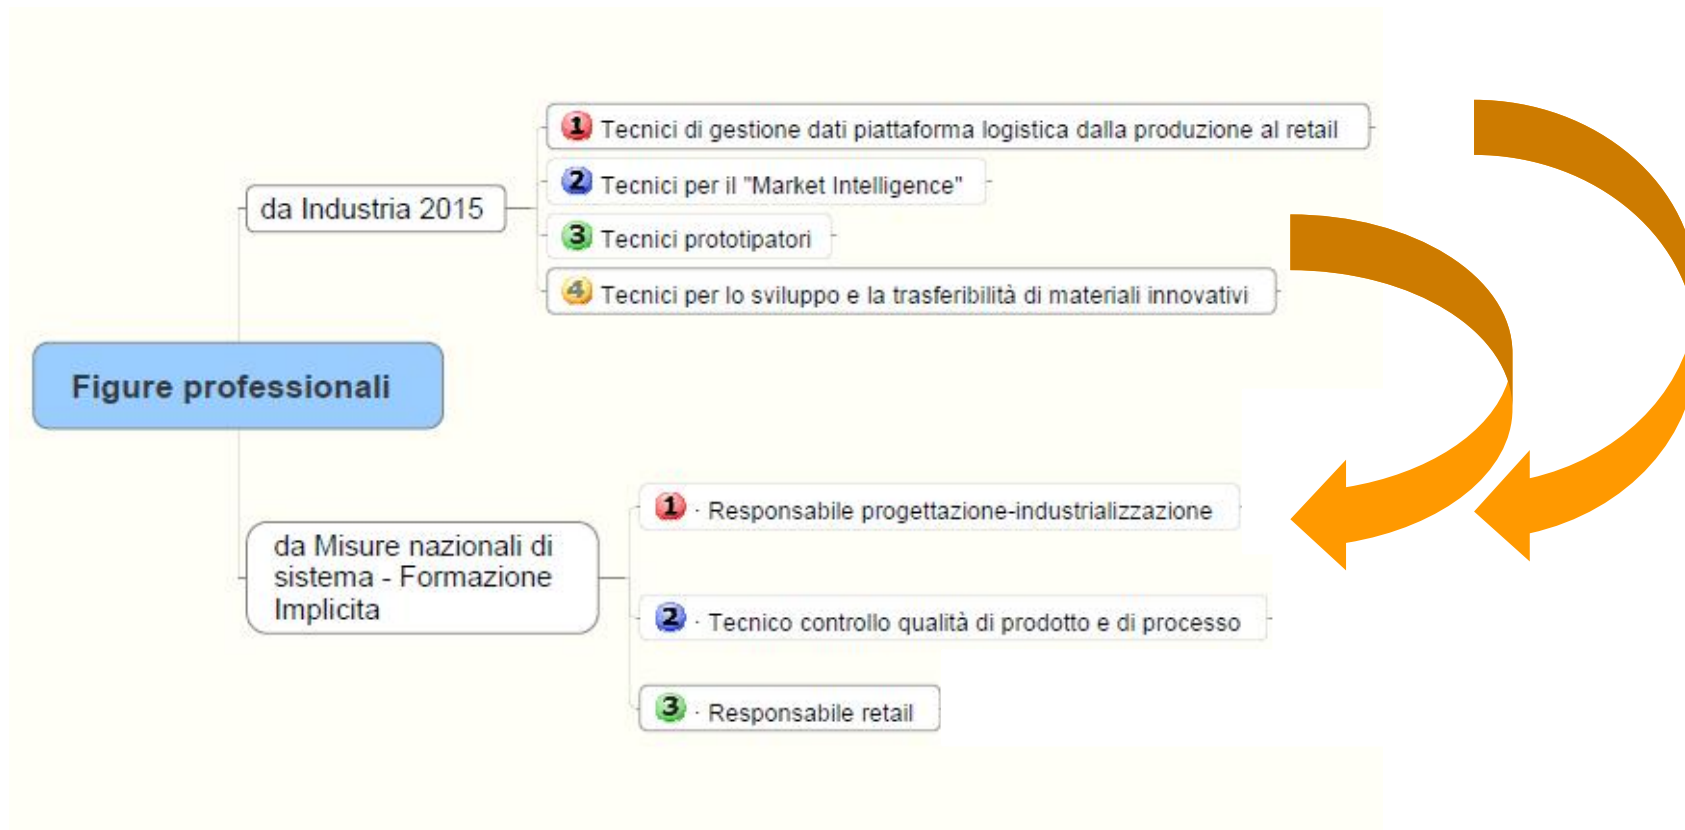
Figure professionali

da Industria 2015

1 Tecnici di gestione dati piattaforma logistica dalla produzione al retail

2 Tecnici per il "Market Intelligence"

3 Tecnici prototipatori

4 Tecnici per lo sviluppo e la trasferibilità di materiali innovativi

da Misure nazionali di sistema - Formazione Implicita

1 · Responsabile progettazione-industrializzazione

2 · Tecnico controllo qualità di prodotto e di processo

3 · Responsabile retail